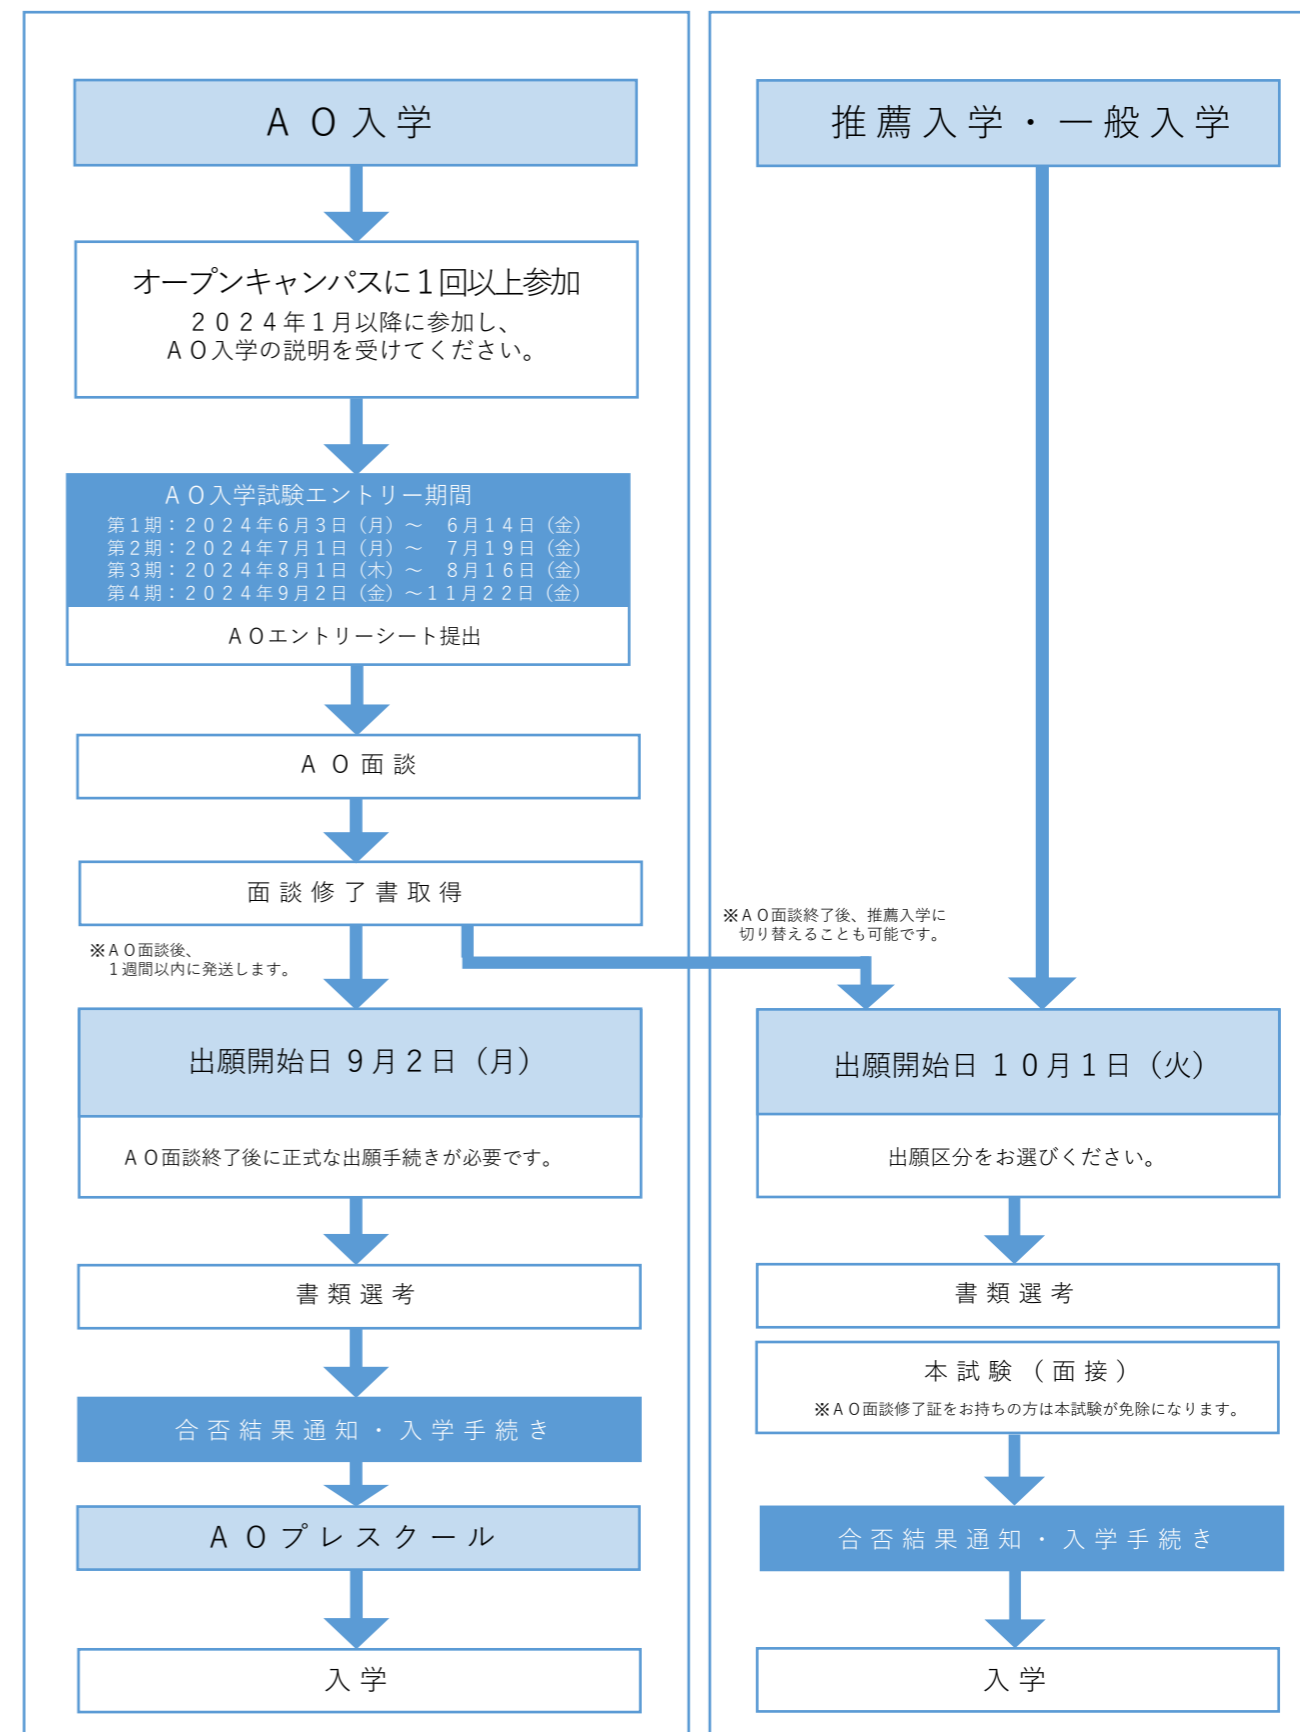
ＡＯ入学

オープンキャンパスに１回以上参加
２０２４年１月以降に参加し、
ＡＯ入学の説明を受けてください。

ＡＯ入学試験エントリー期間
第１期：２０２４年６月３日（月）～　６月１４日（金）
第２期：２０２４年７月１日（月）～　７月１９日（金）
第３期：２０２４年８月１日（木）～　８月１６日（金）
第４期：２０２４年９月２日（金）～１１月２２日（金）

ＡＯエントリーシート提出

ＡＯ面談

面談修了書取得

※ＡＯ面談後、
１週間以内に発送します。

出願開始日 ９月２日（月）

ＡＯ面談終了後に正式な出願手続きが必要です。

書類選考

合否結果通知・入学手続き

ＡＯプレスクール

入学

推薦入学・一般入学

※ＡＯ面談終了後、推薦入学に
切り替えることも可能です。

出願開始日 １０月１日（火）

出願区分をお選びください。

書類選考

本試験（面接）
※ＡＯ面談修了証をお持ちの方は本試験が免除になります。

合否結果通知・入学手続き

入学